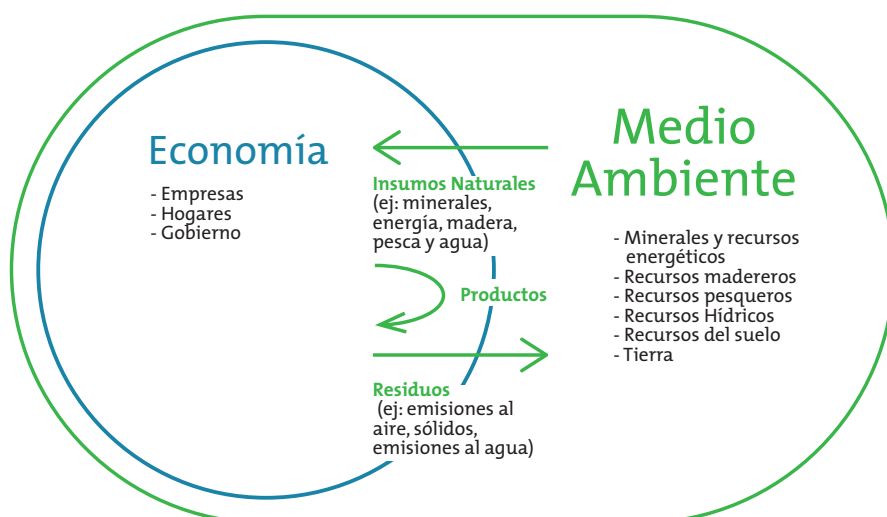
Economía

- Empresas
- Hogares
- Gobierno

Medio Ambiente

Insumos Naturales
(ej: minerales, energía, madera, pesca y agua)

Productos

Residuos
(ej: emisiones al aire, sólidos, emisiones al agua)

- Minerales y recursos energéticos
- Recursos madereros
- Recursos pesqueros
- Recursos Hídricos
- Recursos del suelo
- Tierra